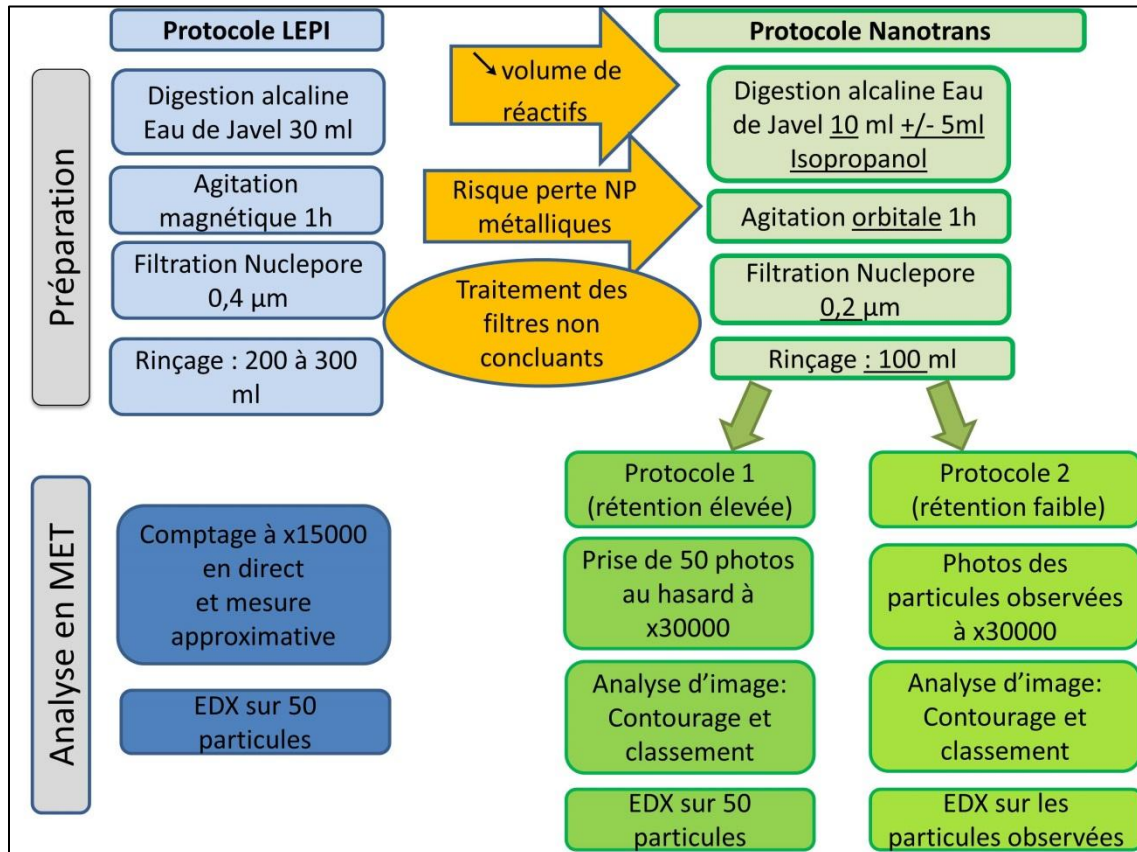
Préparation

Protocole LEPI

Digestion alcaline Eau de Javel 30 ml

Agitation magnétique 1h

Filtration Nuclepore 0,4 µm

Rinçage : 200 à 300 ml

↘ volume de réactifs

Risque perte NP métalliques

Traitement des filtres non concluants

Protocole Nanotrans

Digestion alcaline Eau de Javel 10 ml +/- 5ml Isopropanol

Agitation orbitale 1h

Filtration Nuclepore 0,2 µm

Rinçage : 100 ml

Analyse en MET

Comptage à x15000 en direct et mesure approximative

EDX sur 50 particules

Protocole 1 (rétention élevée)

Prise de 50 photos au hasard à x30000

Analyse d'image: Contourage et classement

EDX sur 50 particules

Protocole 2 (rétention faible)

Photos des particules observées à x30000

Analyse d'image: Contourage et classement

EDX sur les particules observées